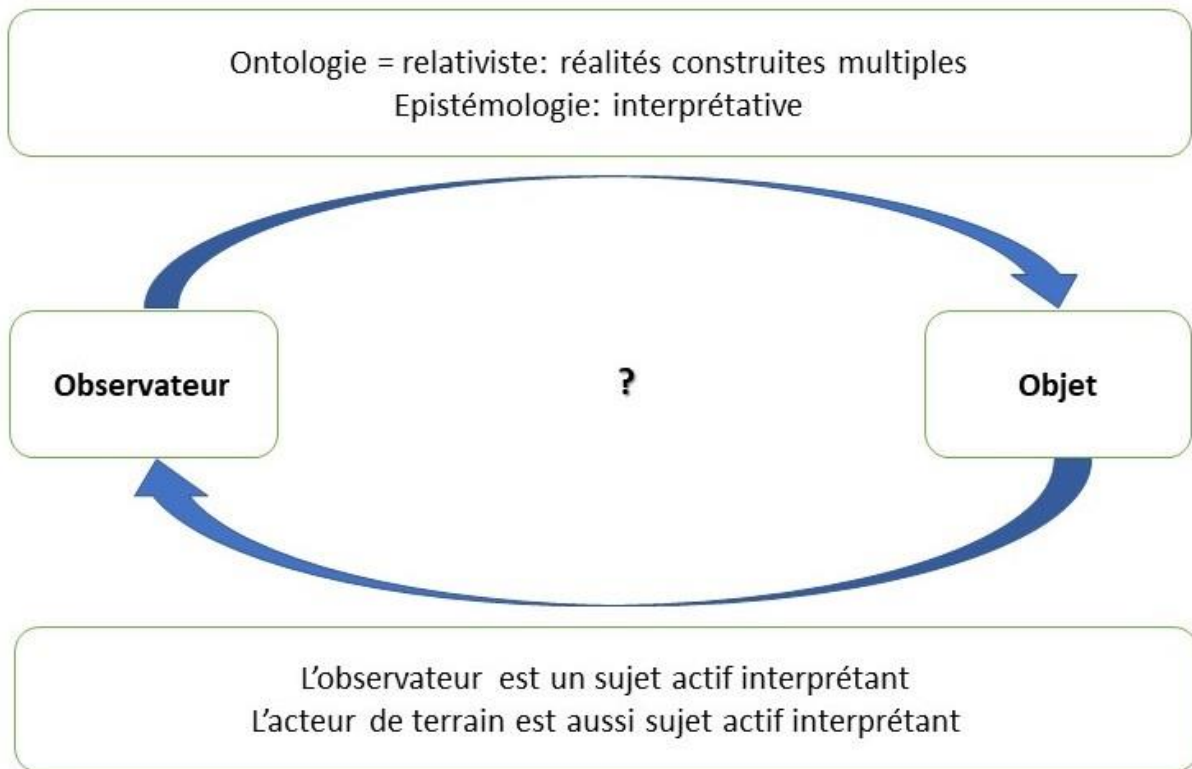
Ontologie = relativiste: réalités construites multiples
Epistémologie: interprétative

Observateur

?

Objet

L'observateur est un sujet actif interprétant
L'acteur de terrain est aussi sujet actif interprétant